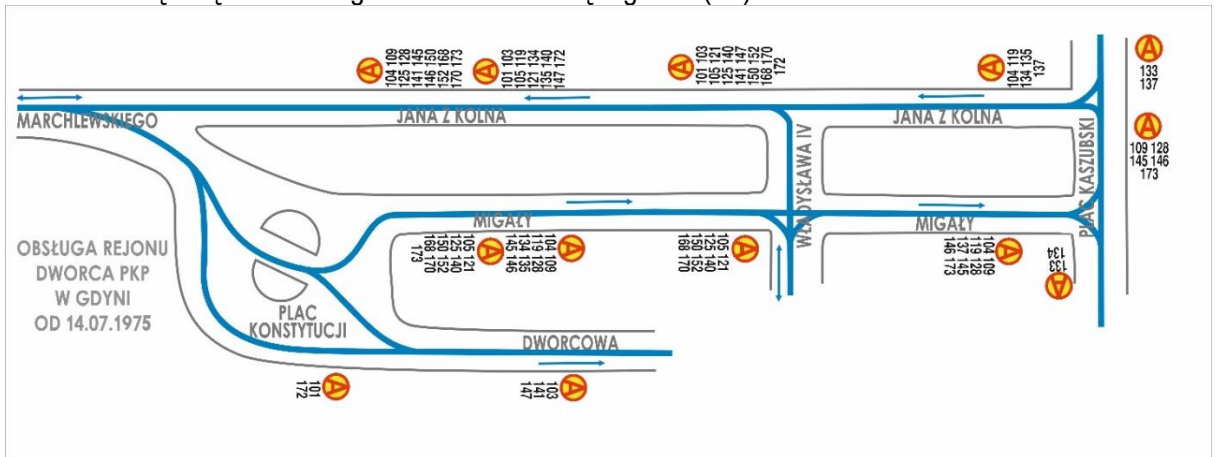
MARCHLEWSKIEGO

104 109 125 128 141 145 146 150 152 168 170 173

101 103 105 119 121 134 135 140 147 172

101 103 105 121 125 140 141 147 150 152 168 170 172

104 119 134 135 137

133 137

JANA Z KOLNA

JANA Z KOLNA

WŁADYSŁAWA IV

PLAC KASZUBSKI

109 128 145 146 173

MIGAŁY

MIGAŁY

105 121 125 140 150 152 168 170 173

104 109 119 128 134 135 145 146

105 121 125 140 150 152 168 170

104 109 119 128 137 145 146 173

133 134

OBSŁUGA REJONU DWORCA PKP W GDYNI OD 14.07.1975

PLAC KONSTYTUCJI

DWORCOWA

101 172

103 141 147